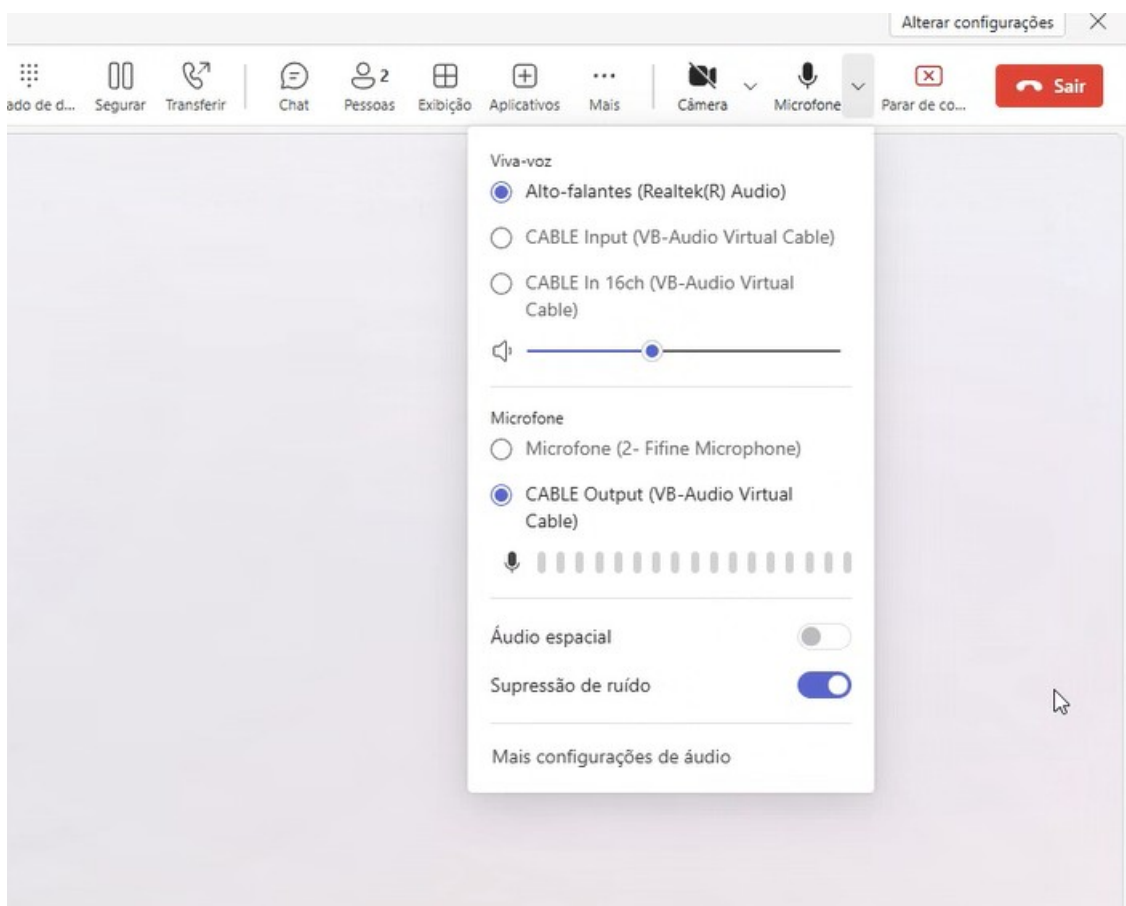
Alterar configurações

ado de d... Segurar Transferir Chat 2 Pessoas Exibição Aplicativos Mais Câmera Microfone Parar de co... Sair

Viva-voz
Alto-falantes (Realtek(R) Audio)
CABLE Input (VB-Audio Virtual Cable)
CABLE In 16ch (VB-Audio Virtual Cable)

Microfone
Microfone (2- Fifine Microphone)
CABLE Output (VB-Audio Virtual Cable)

Áudio espacial
Supressão de ruído

Mais configurações de áudio